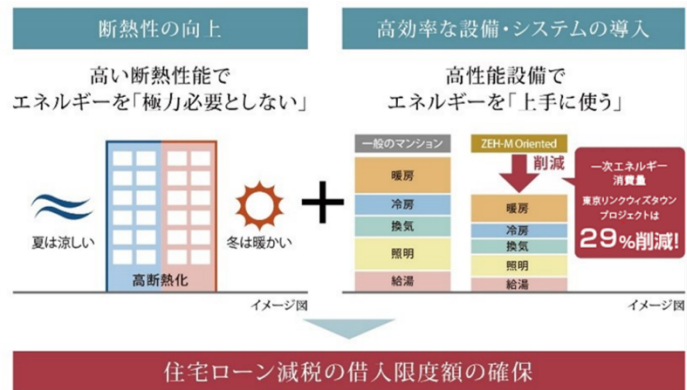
断熱性の向上

高い断熱性能で
エネルギーを「極力必要としない」

夏は涼しい

冬は暖かい

高断熱化

イメージ図

高効率な設備・システムの導入

高性能設備で
エネルギーを「上手に使う」

一般のマンション

暖房
冷房
換気
照明
給湯

ZEH-M Oriented

削減

暖房
冷房
換気
照明
給湯

一次エネルギー消費量
東京リンクウィズタウンプロジェクトは
29%削減!

イメージ図

住宅ローン減税の借入限度額の確保